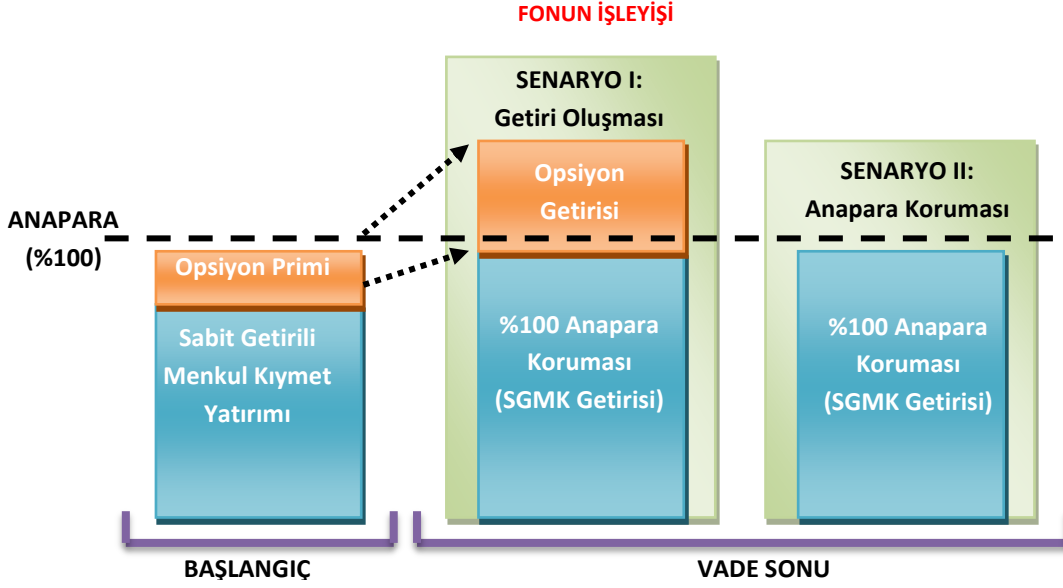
FONUN İŞLEYİŞİ

ANAPARA (%100)

Opsiyon Primi

Sabit Getirili Menkul Kıymet Yatırımı

SENARYO I: Getiri Oluşması

Opsiyon Getirisi

%100 Anapara Koruması (SGMK Getirisi)

SENARYO II: Anapara Koruması

%100 Anapara Koruması (SGMK Getirisi)

BAŞLANGIÇ

VADE SONU